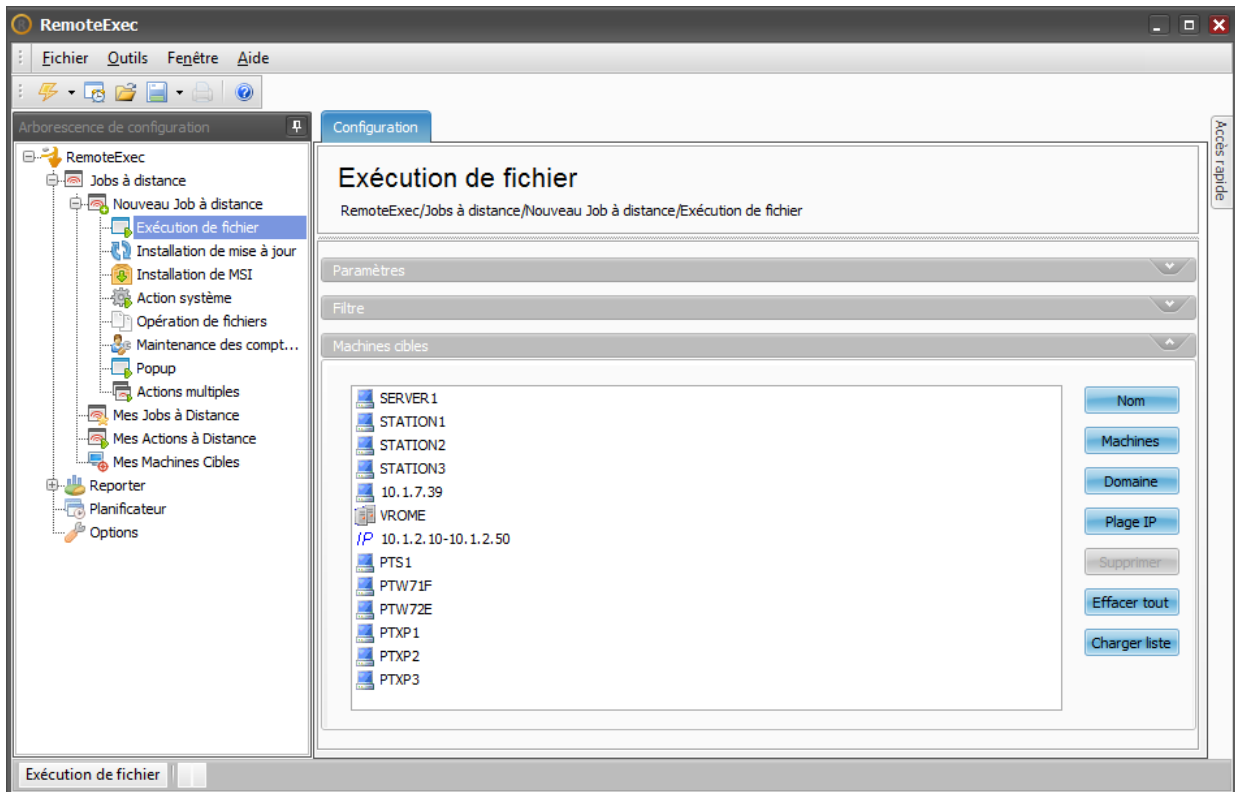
RemoteExec

Fichier Outils Fenêtre Aide

Arborescence de configuration

RemoteExec
Jobs à distance
Nouveau Job à distance
Exécution de fichier
Installation de mise à jour
Installation de MSI
Action système
Opération de fichiers
Maintenance des compt...
Popup
Actions multiples
Mes Jobs à Distance
Mes Actions à Distance
Mes Machines Cibles
Reporter
Planificateur
Options

Configuration

Exécution de fichier

RemoteExec/Jobs à distance/Nouveau Job à distance/Exécution de fichier

Paramètres

Filtre

Machines cibles

SERVER1
STATION1
STATION2
STATION3
10.1.7.39
VROME
IP 10.1.2.10-10.1.2.50
PTS1
PTW71F
PTW72E
PTXP1
PTXP2
PTXP3

Nom
Machines
Domaine
Plage IP
Supprimer
Effacer tout
Charger liste

Accès rapide

Exécution de fichier